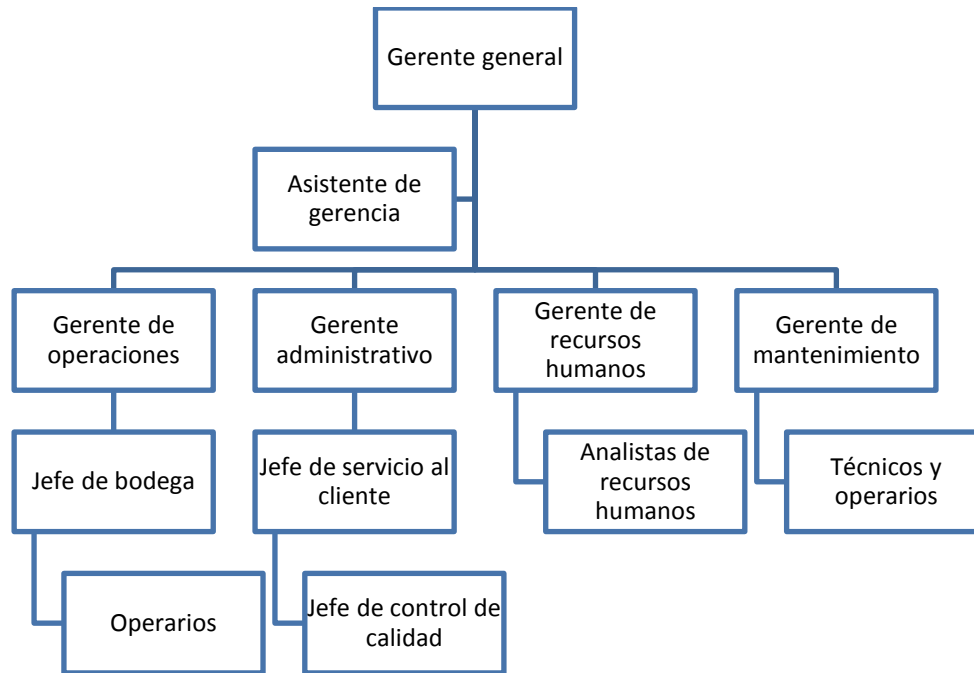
Gerente general

Asistente de gerencia

Gerente de operaciones

Gerente administrativo

Gerente de recursos humanos

Gerente de mantenimiento

Jefe de bodega

Jefe de servicio al cliente

Analistas de recursos humanos

Técnicos y operarios

Operarios

Jefe de control de calidad